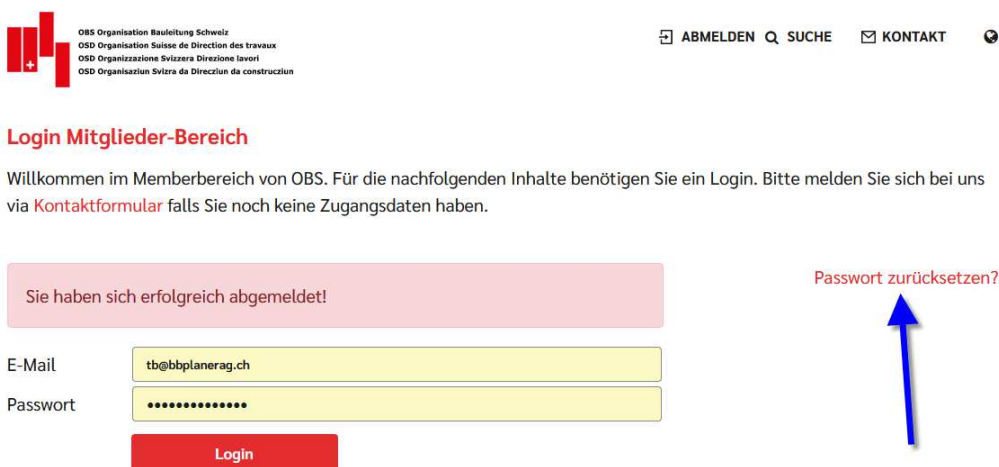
OBS Organisation Bauleitung Schweiz
OSD Organisation Suisse de Direction des travaux
OSD Organizzazione Svizzera Direzione lavori
OSD Organisaziun Svizra da Direcziun da construcziun

ABMELDEN SUCHE KONTAKT

Login Mitglieder-Bereich

Willkommen im Memberbereich von OBS. Für die nachfolgenden Inhalte benötigen Sie ein Login. Bitte melden Sie sich bei uns via Kontaktformular falls Sie noch keine Zugangsdaten haben.

Sie haben sich erfolgreich abgemeldet!

Passwort zurücksetzen?

E-Mail tb@bbplanerag.ch
Passwort ••••••••••••••

Login